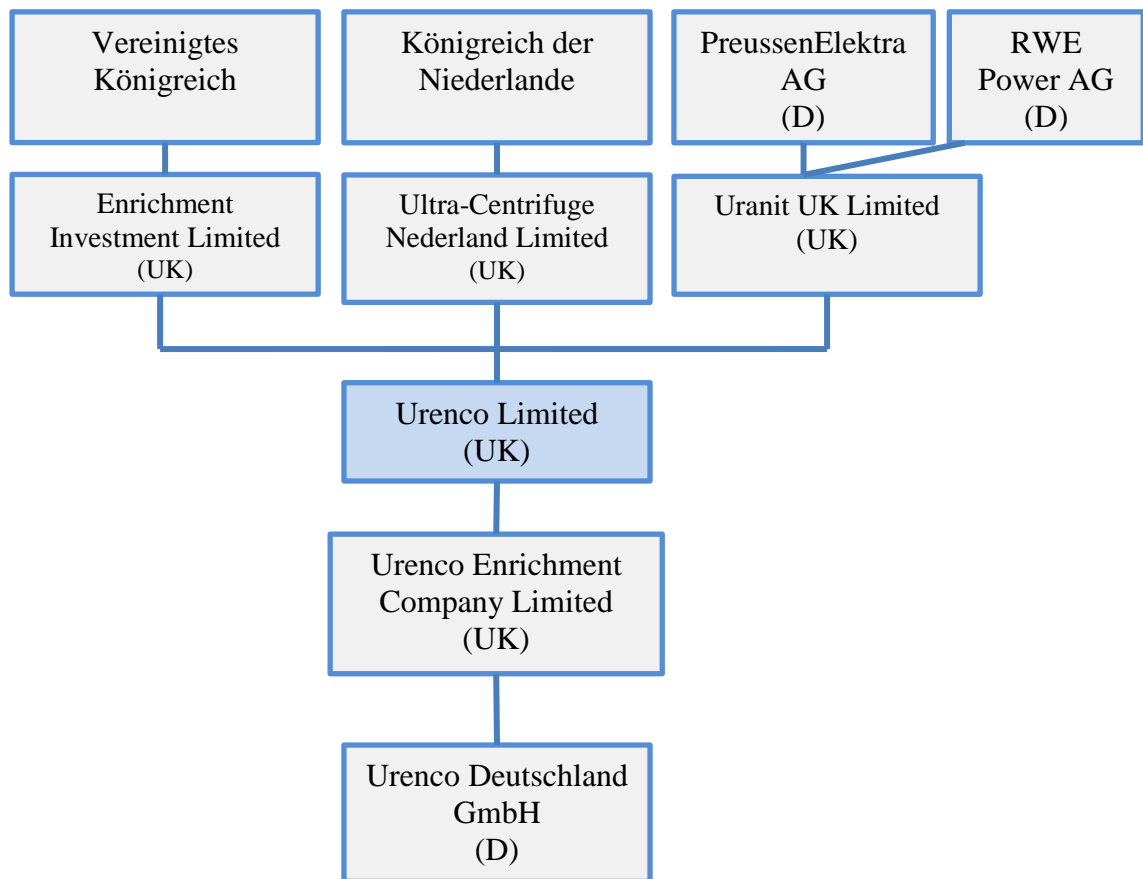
Vereinigtes Königreich

Königreich der Niederlande

PreussenElektra AG (D)

RWE Power AG (D)

Enrichment Investment Limited (UK)

Ultra-Centrifuge Nederland Limited (UK)

Uranit UK Limited (UK)

Urenco Limited (UK)

Urenco Enrichment Company Limited (UK)

Urenco Deutschland GmbH (D)